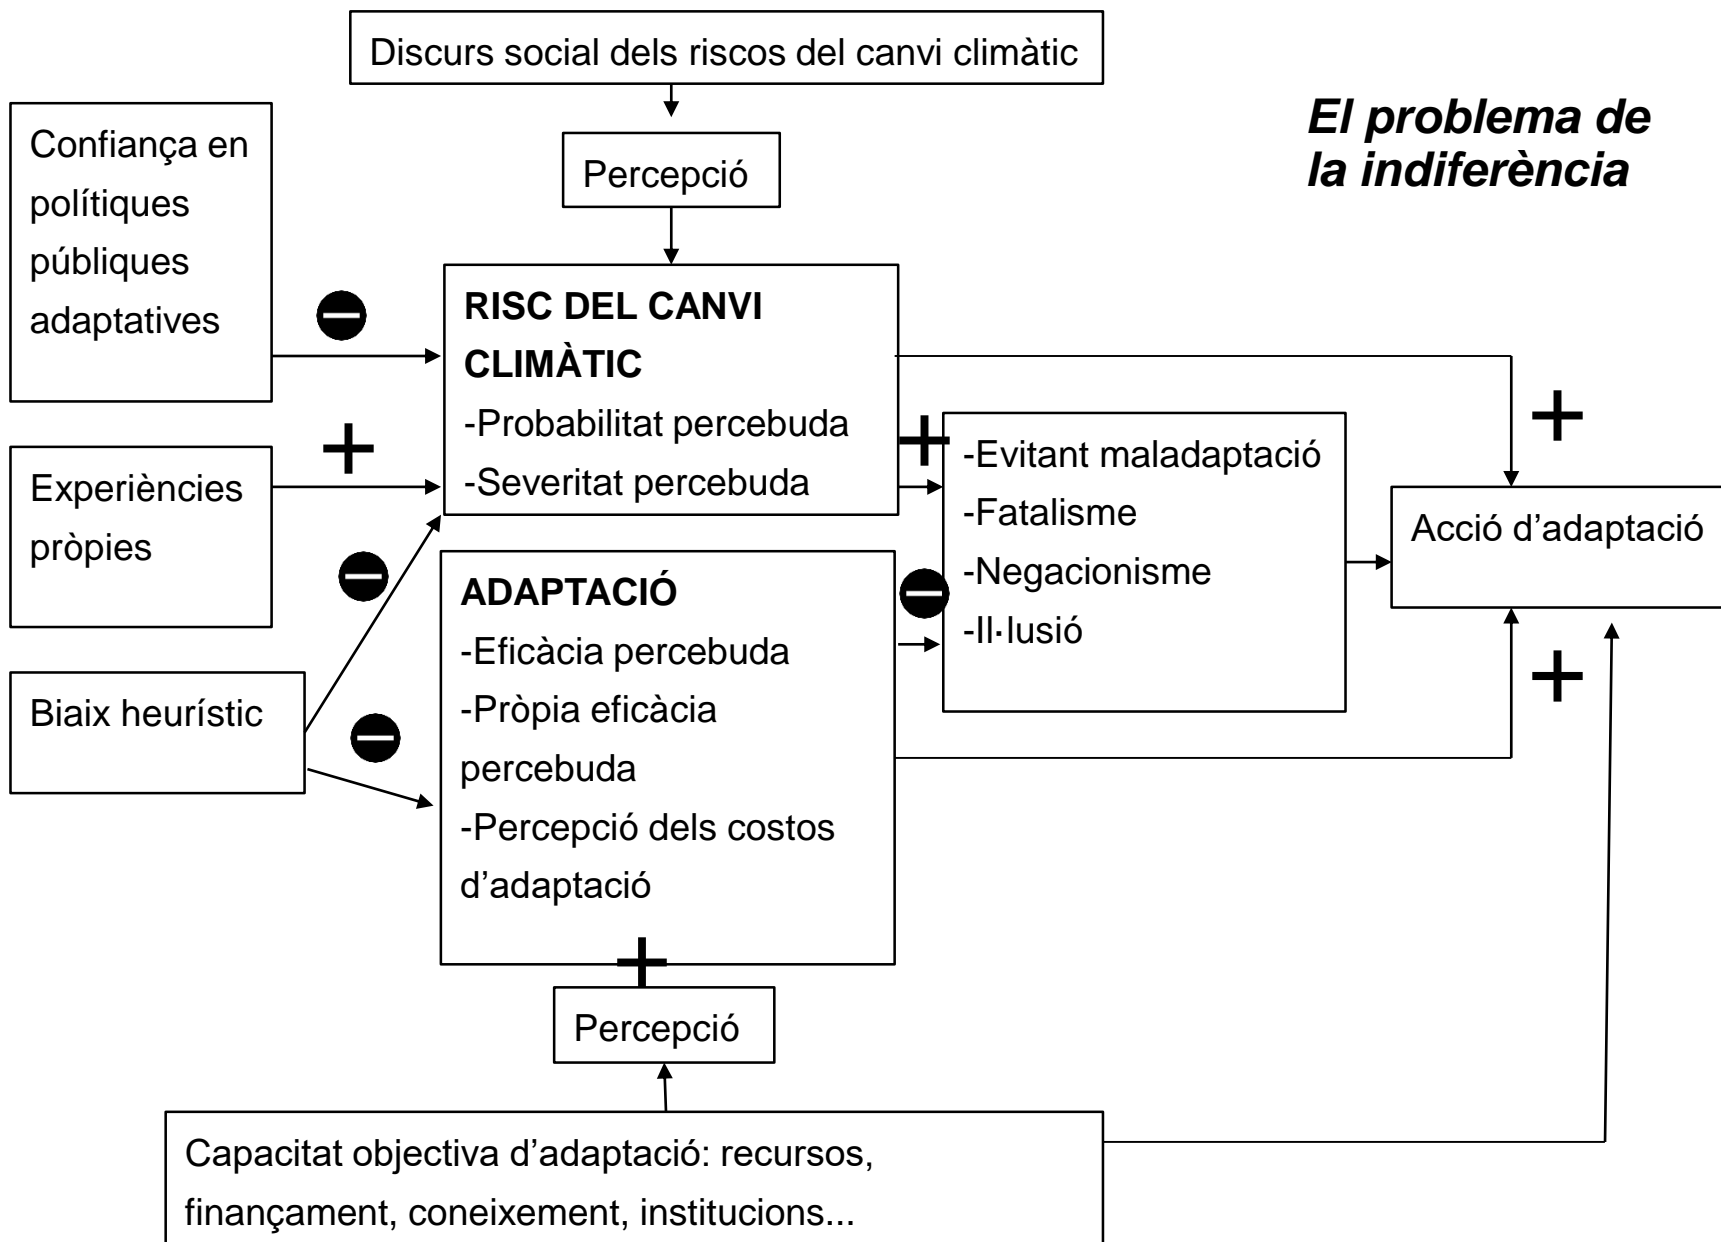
Discurs social dels riscos del canvi climàtic

El problema de la indiferència

Confiança en polítiques públiques adaptatives

Percepció

RISC DEL CANVI CLIMÀTIC
-Probabilitat percebuda
-Severitat percebuda

+

Experiències pròpies

+

-Evitant maladaptació
-Fatalisme
-Negacionisme
-Il·lusió

+

Acció d'adaptació

ADAPTACIÓ
-Eficàcia percebuda
-Pròpia eficàcia percebuda
-Percepció dels costos d'adaptació

Biaix heurístic

+

+

Percepció

Capacitat objectiva d'adaptació: recursos, finançament, coneixement, institucions...